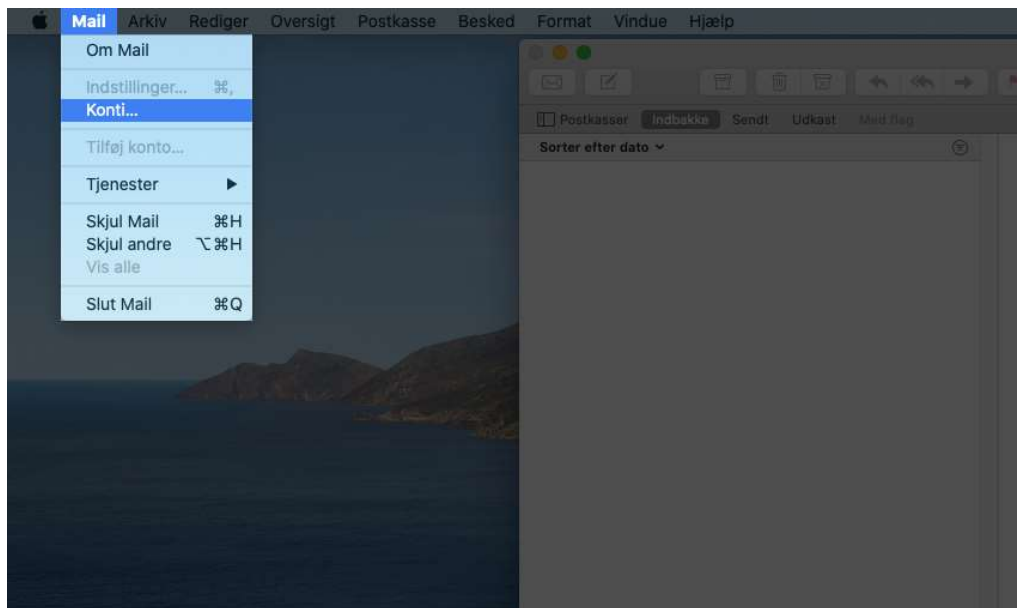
Mail Arkiv Rediger Oversigt Postkasse Besked Format Vindue Hjælp

Om Mail

Indstillinger... ⌘,

Konti...

Tilføj konto...

Tjenester ▶

Skjul Mail ⌘H

Skjul andre ⌥⌘H

Vis alle

Slut Mail ⌘Q

Postkasser Indbakke Sendt Udkast Med flag

Sorter efter dato ⌄